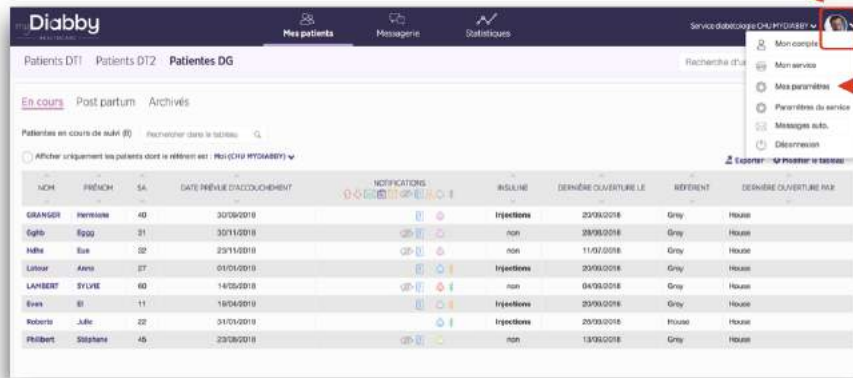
my Diabby HEALTHCARE

Mes patients

Messagerie

Statistiques

Service diabétologie CHU MYDIABBY

Mon compte

Mon service

Mes paramètres

Paramètres du service

Messages auto.

Déconnexion

Patients DT1 Patients DT2 Patientes DG

Recherche d'u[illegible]

En cours Post partum Archivés

Patientes en cours de suivi (8) Rechercher dans le tableau

Afficher uniquement les patients dont le référent est : Moi (CHU MYDIABBY)

Exporter Modifier le tableau

| NOM | PRÉNOM | SA | DATE PRÉVUE D'ACCOUCHEMENT | NOTIFICATIONS | INSULINE | DERNIÈRE OUVERTURE LE | RÉFÉRENT | DERNIÈRE OUVERTURE PAR |
|---|---|---|---|---|---|---|---|---|
| GRANGER | Hermione | 40 | 30/09/2018 | | Injections | 20/09/2018 | Grey | House |
| Egith | Eggg | 31 | 30/11/2018 | | non | 28/08/2018 | Grey | House |
| Hdhe | Eve | 32 | 23/11/2018 | | non | 11/07/2018 | Grey | House |
| Lotour | Anne | 27 | 01/01/2019 | | Injections | 20/09/2018 | Grey | House |
| LAMBERT | SYLVIE | 60 | 14/05/2018 | | non | 04/09/2018 | Grey | House |
| Even | El | 11 | 19/04/2019 | | Injections | 20/09/2018 | Grey | House |
| Roberta | Julie | 22 | 31/01/2019 | | Injections | 20/09/2018 | House | House |
| Philibert | Stéphane | 45 | 23/08/2018 | | non | 13/09/2018 | Grey | House |